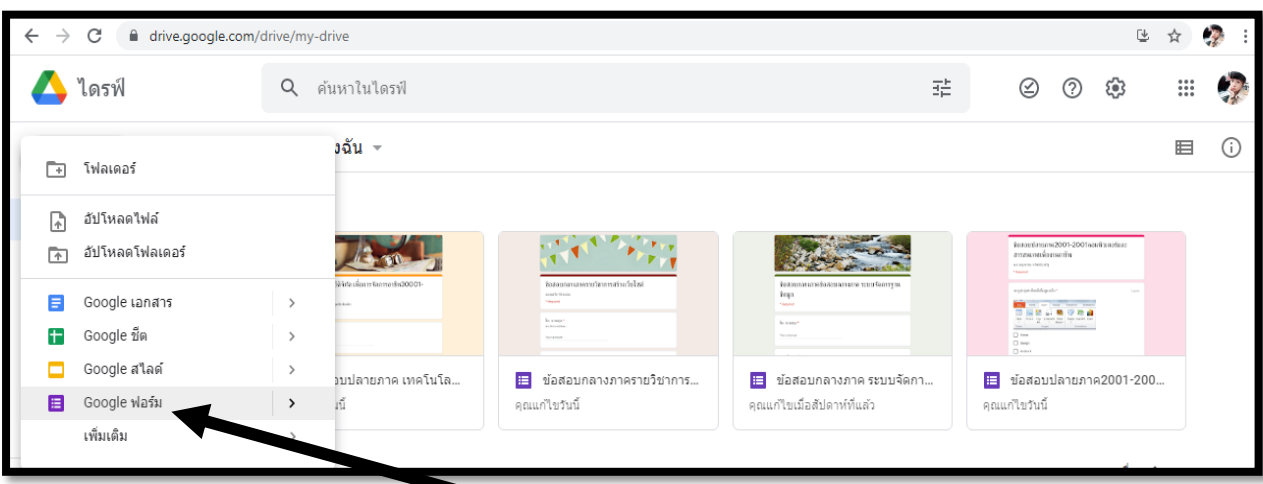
drive.google.com/drive/my-drive

ไดรฟ์

ค้นหาในไดรฟ์

งฉัน

โฟลเดอร์

อัปโหลดไฟล์

อัปโหลดโฟลเดอร์

Google เอกสาร

Google ชีต

Google สไลด์

Google ฟอร์ม

เพิ่มเติม

อบปลายภาค เทคโนโล...

นี้

ข้อสอบกลางภาครายวิชาการ...

คุณแก้ไขวันนี้

ข้อสอบกลางภาค ระบบจัดกา...

คุณแก้ไขเมื่อสัปดาห์ที่แล้ว

ข้อสอบปลายภาค2001-200...

คุณแก้ไขวันนี้